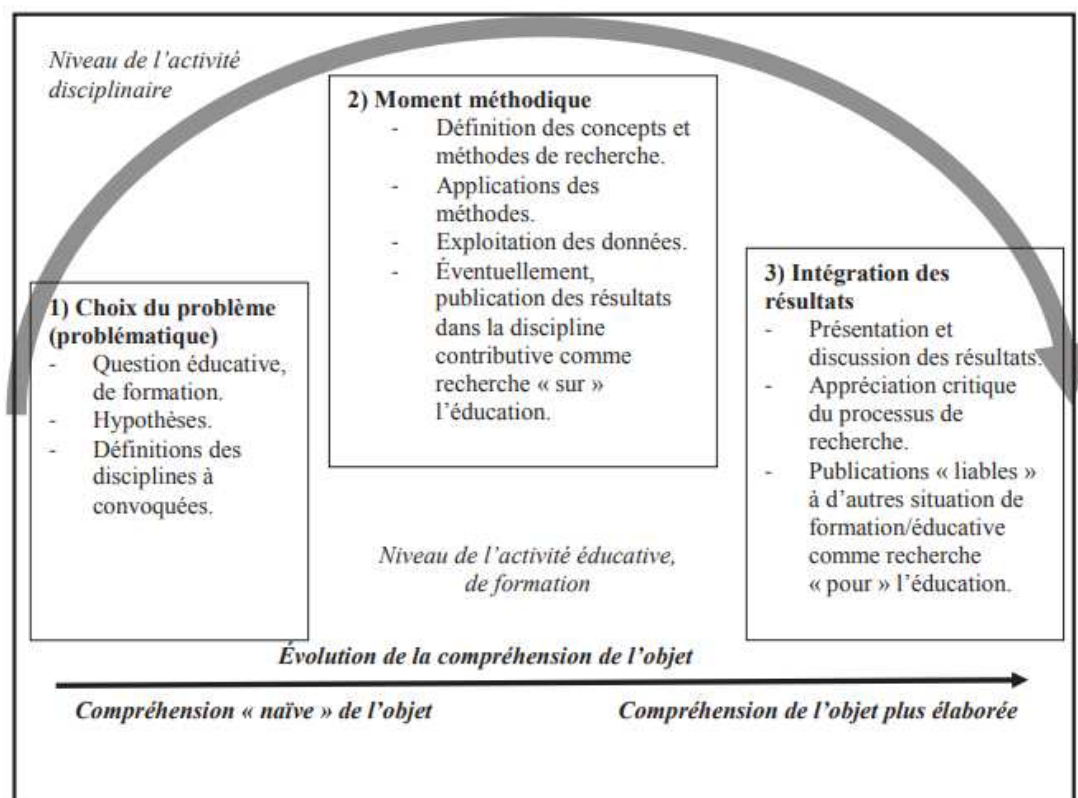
Niveau de l'activité disciplinaire

2) Moment méthodique
- Définition des concepts et méthodes de recherche.
- Applications des méthodes.
- Exploitation des données.
- Éventuellement, publication des résultats dans la discipline contributive comme recherche « sur » l'éducation.

1) Choix du problème (problématique)
- Question éducative, de formation.
- Hypothèses.
- Définitions des disciplines à convoquées.

3) Intégration des résultats
- Présentation et discussion des résultats.
- Appréciation critique du processus de recherche.
- Publications « liables » à d'autres situation de formation/éducative comme recherche « pour » l'éducation.

Niveau de l'activité éducative, de formation

Évolution de la compréhension de l'objet

Compréhension « naïve » de l'objet

Compréhension de l'objet plus élaborée